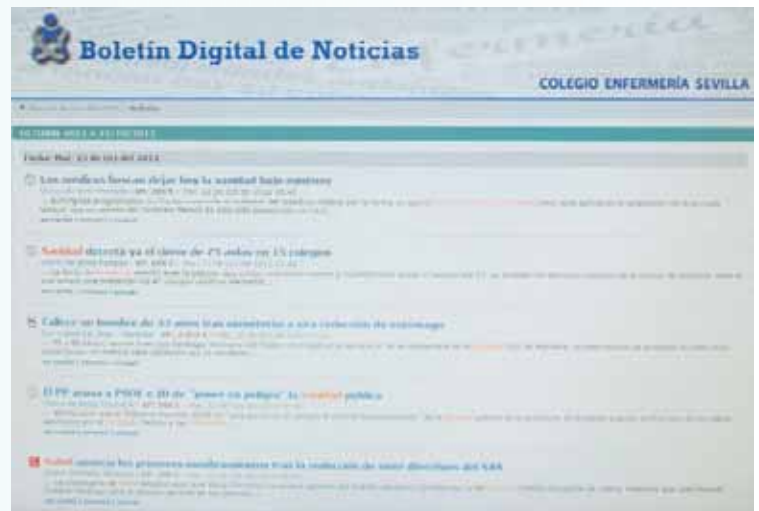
Boletín Digital de Noticias

COLEGIO ENFERMERÍA SEVILLA

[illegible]

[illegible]

Fecha: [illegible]

Los médicos llevan dejar fuera la sanidad bajo mínimos
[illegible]

Sanidad detectó ya el cierre de 25 años en 15 colegios
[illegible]

Cabecer un hombre de 33 años tras someterse a una reducción de estómago
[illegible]

El PP acusa a PSOE e IU de "poner en peligro" la sanidad pública
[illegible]

Salud anuncia los primeros nombramientos tras la reducción de siete directivos del SAS
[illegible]